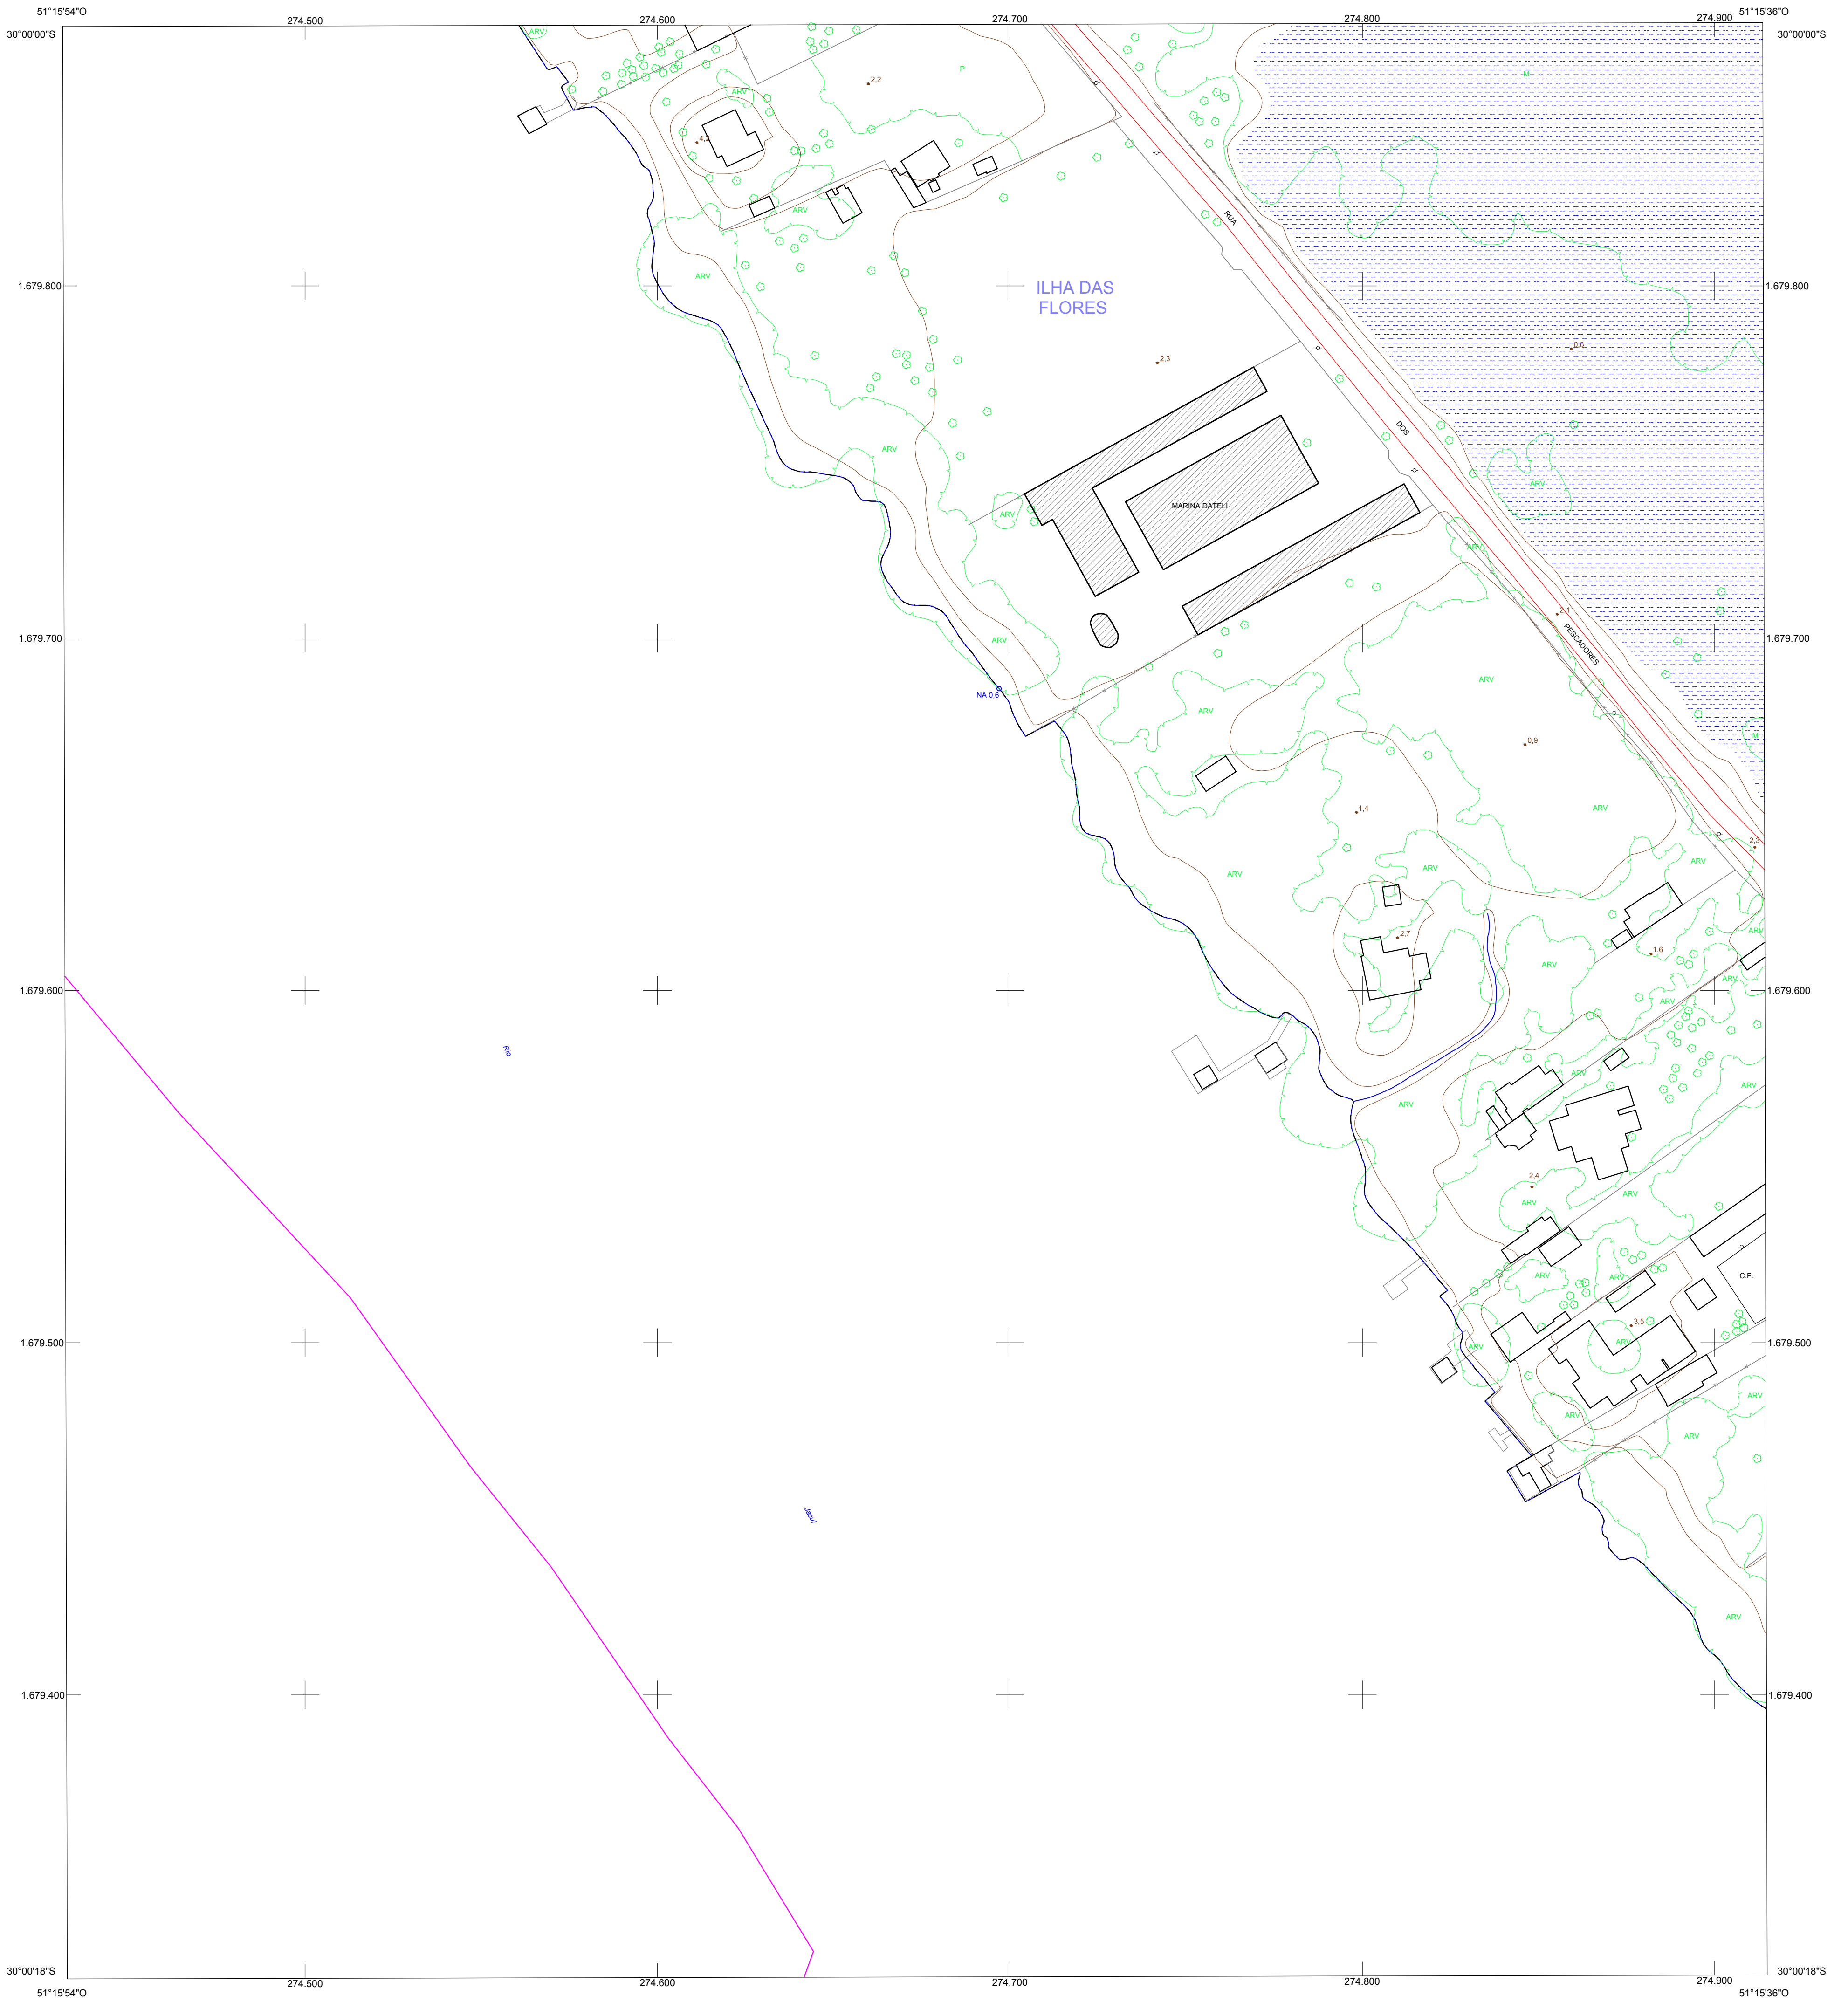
51°15'54"O
274.500
274.600
274.700
274.800
274.900
51°15'36"O
30°00'00"S
30°00'00"S

ARV
2,2
P
ARV
4,2
ARV
RUA
ARV
1.679.800
1.679.800
ILHA DAS FLORES
2,3
0,6
DOS
ARV
ARV
MARINA DATELI
ARV
2,1
PESCADORES
1.679.700
ARV
1.679.700
NA 0,6
ARV
ARV
0,9
1,4
ARV
2,3
ARV
ARV
ARV
2,7
1,6
ARV
ARV
1.679.600
1.679.600
ARV
Rio
ARV
ARV
ARV
2,4
ARV
ARV
ARV
ARV
C.F.
3,5
ARV
1.679.500
ARV
1.679.500
ARV
ARV
ARV
Jacuí
ARV
1.679.400
1.679.400

30°00'18"S
274.500
274.600
274.700
274.800
274.900
30°00'18"S
51°15'54"O
51°15'36"O